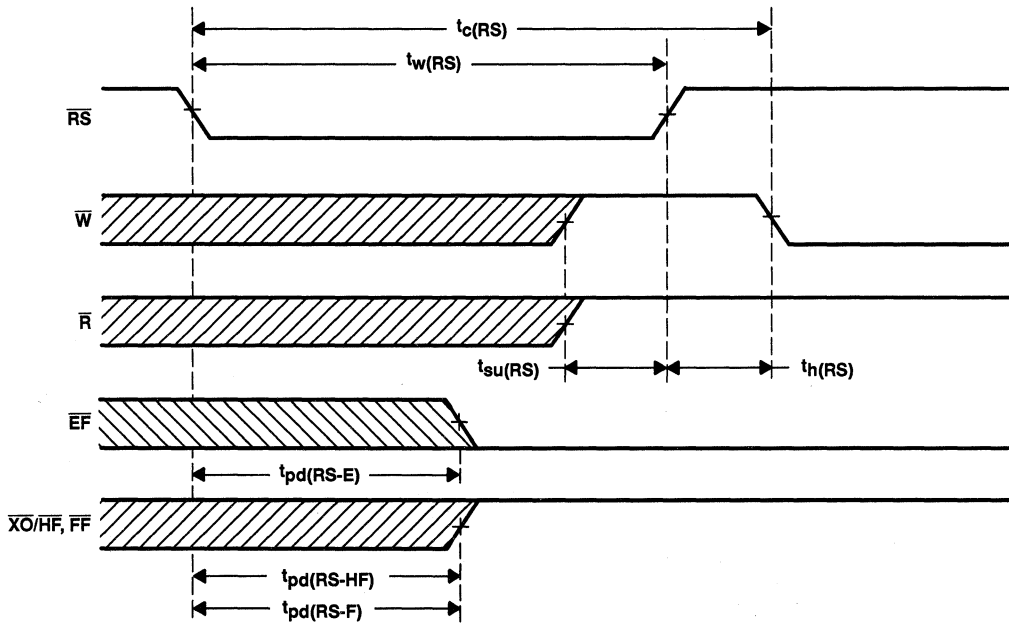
$t_{c(RS)}$

$t_{w(RS)}$

$\overline{RS}$

$\overline{W}$

$\overline{R}$

$t_{su(RS)}$

$t_{h(RS)}$

$\overline{EF}$

$t_{pd(RS-E)}$

$\overline{XO}/\overline{HF}$, $\overline{FF}$

$t_{pd(RS-HF)}$

$t_{pd(RS-F)}$